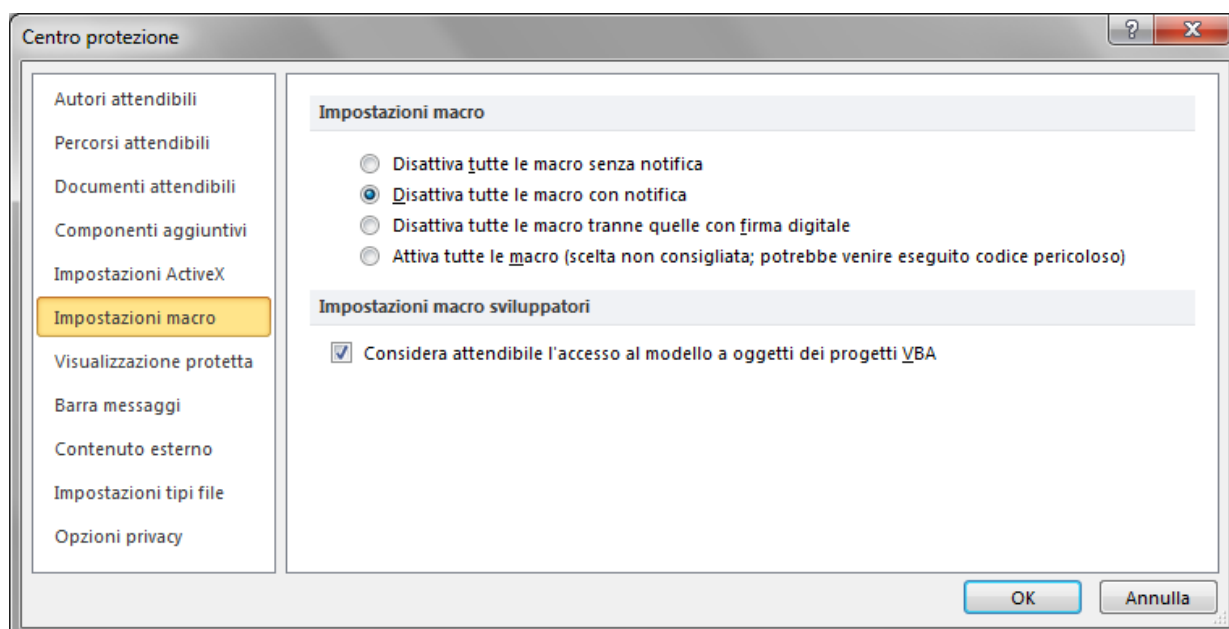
Centro protezione

?

Autori attendibili

Percorsi attendibili

Documenti attendibili

Componenti aggiuntivi

Impostazioni ActiveX

Impostazioni macro

Visualizzazione protetta

Barra messaggi

Contenuto esterno

Impostazioni tipi file

Opzioni privacy

Impostazioni macro

Disattiva tutte le macro senza notifica

Disattiva tutte le macro con notifica

Disattiva tutte le macro tranne quelle con firma digitale

Attiva tutte le macro (scelta non consigliata; potrebbe venire eseguito codice pericoloso)

Impostazioni macro sviluppatori

Considera attendibile l'accesso al modello a oggetti dei progetti VBA

OK

Annulla